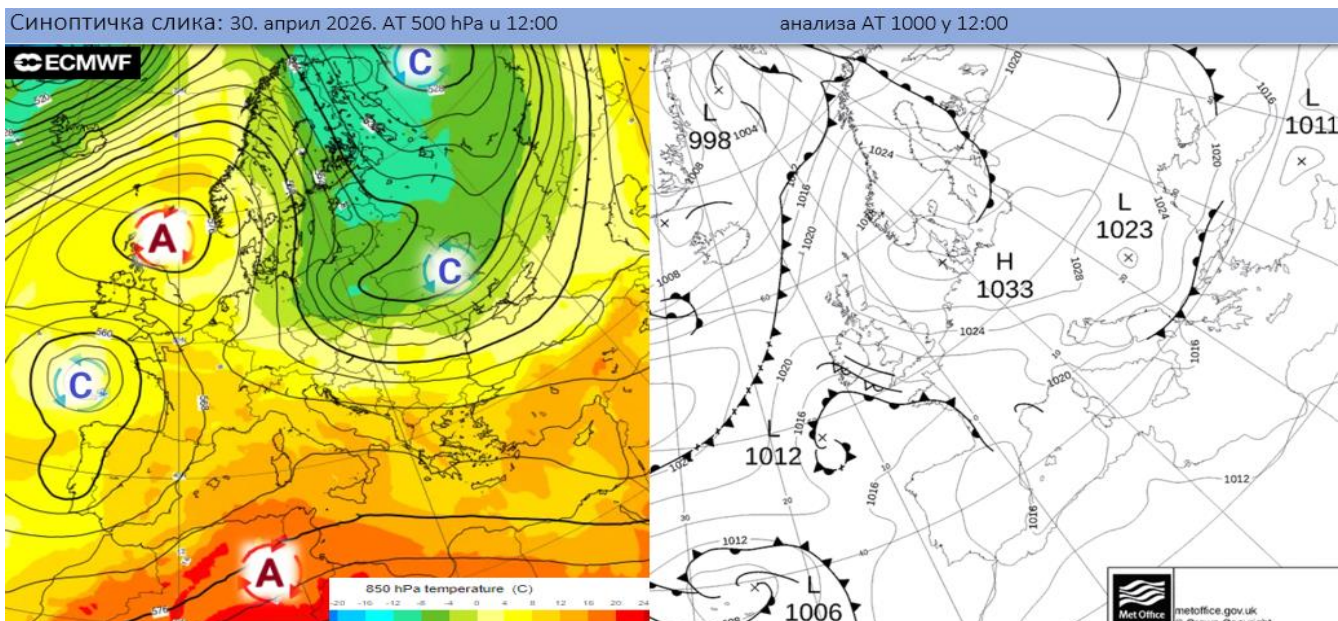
Синоптичка слика: 30. април 2026. AT 500 hPa и 12:00 анализа AT 1000 у 12:00

ECMWF

C
A
C
C
A
560
576

850 hPa temperature (C)
-20 -16 -12 -8 -4 0 4 8 12 16 20 24

L
998
1004
1008
1012
1016
1020
1024
L
1023
H
1033
1028
1024
1020
1016
L
1011
L
1012
1016
1020
1024
1012
1016
L
1006
1012
1016
1016
1020

Met Office
metoffice.gov.uk
© Crown Copyright